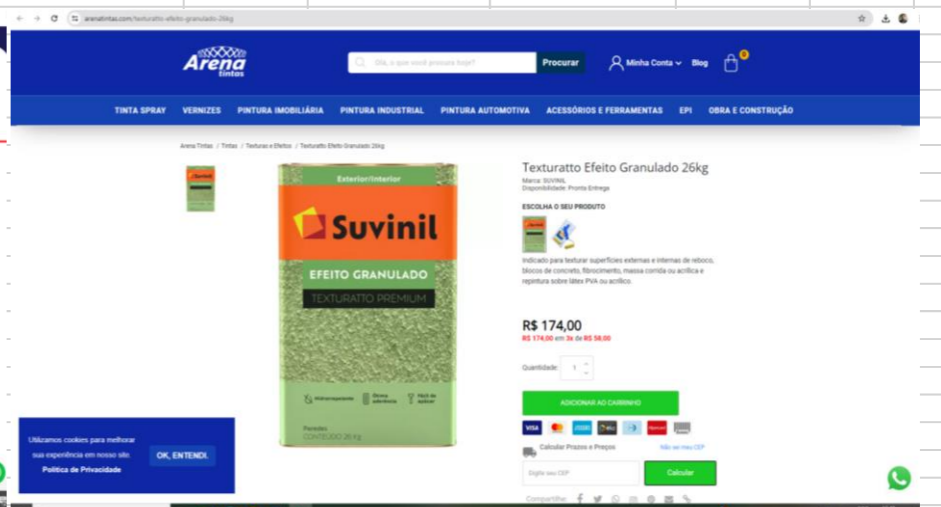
arenatintas.com/texturatto-efeito-granulado-26kg

Arena tintas

Olá, o que você procura hoje?

Procurar

Minha Conta

Blog

0

TINTA SPRAY VERNIZES PINTURA IMOBILIÁRIA PINTURA INDUSTRIAL PINTURA AUTOMOTIVA ACESSÓRIOS E FERRAMENTAS EPI OBRA E CONSTRUÇÃO

Arena Tintas / Tintas / Texturas e Efeitos / Texturatto Efeito Granulado 26kg

Exterior/Interior

Suvinil

EFEITO GRANULADO

TEXTURATTO PREMIUM

Impermeabilizante Ótima aderência Fácil de aplicar

Rende CONTEÚDO 26 kg

Texturatto Efeito Granulado 26kg

Marca: SUVINIL
Disponibilidade: Pronta Entrega

ESCOLHA O SEU PRODUTO

Indicado para texturar superfícies externas e internas de reboco, blocos de concreto, fibrocimento, massa corrida ou acrílica e repintura sobre látex PVA ou acrílico.

R$ 174,00

R$ 174,00 em 3x de R$ 58,00

Quantidade: 1

ADICIONAR AO CARRINHO

Calcular Prazos e Preços

Não sei meu CEP

Digite seu CEP

Calcular

Compartilhe:

Utilizamos cookies para melhorar sua experiência em nosso site. Política de Privacidade

OK, ENTENDI.